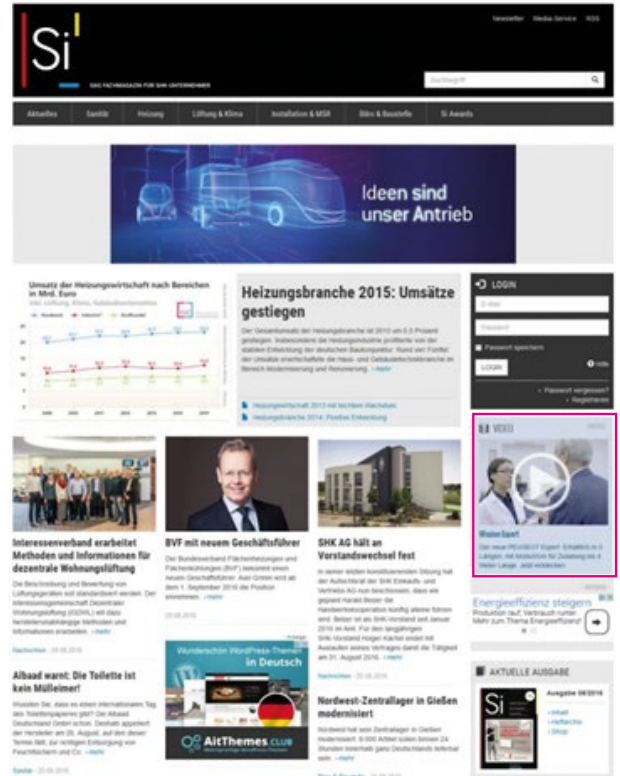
Newsletter Media-Service RSS

Si

DAS FACHMAGAZIN FÜR SHK-UNTERNEHMER

Suchbegriff

Aktuelles | Sanitär | Heizung | Lüftung & Klima | Installation & MSR | Bäro & Baustelle | Si Awards

Ideen sind unser Antrieb

Umsatz der Heizungswirtschaft nach Bereichen in Mrd. Euro

Heizungsbranche 2015: Umsätze gestiegen

Der Gesamtumsatz der Heizungsbranche ist 2015 um 0,5 Prozent gestiegen. Insbesondere die Heizungsindustrie profitierte von der stabilen Entwicklung der deutschen Baukonjunktur. Rund vier Fünftel der Umsätze erwirtschaftete die Haus- und Gebäudetechnikbranche im Bereich Modernisierung und Renovierung. » mehr

Heizungswirtschaft 2015 mit leichtem Wachstum
Heizungsbranche 2014: Positive Entwicklung

LOGIN
E-Mail
Passwort
Passwort speichern
LOGIN
Hilfe
» Passwort vergessen?
» Registrieren

VIDEO

Interessenverband erarbeitet Methoden und Informationen für dezentrale Wohnungslüftung

Die Beschreibung und Bewertung von Lüftungsgeräten soll standardisiert werden. Der Interessengemeinschaft Dezentrale Wohnungslüftung (IGDWL) will dazu herstellerunabhängige Methoden und Informationen erarbeiten. » mehr

Nachrichten · 29.08.2016

BVF mit neuem Geschäftsführer

Der Bundesverband Flächenheizungen und Flächenkühlungen (BVF) bekommt einen neuen Geschäftsführer. Axel Grimm wird ab dem 1. September 2016 die Position einnehmen. » mehr

29.08.2016

SHK AG hält an Vorstandswechsel fest

In seiner ersten konstituierenden Sitzung hat der Aufsichtsrat der SHK Einkaufs- und Vertriebs AG nun beschlossen, dass ein geplanter Wechsel im Vorstand zum 1. Januar 2016 ist. Der langjährige SHK-Vorstand Holger Kachel endet mit Auslaufen seines Vertrages damit die Tätigkeit am 31. August 2016. » mehr

Nachrichten · 29.08.2016

Energieeffizienz steigern
Mehr zum Thema Energieeffizienz

Albaad warnt: Die Toilette ist kein Mülleimer!

Wussten Sie, dass es einen internationalen Tag des Toilettenpapiers gibt? Der Albaad Deutschland GmbH schon. Deshalb appelliert der Hersteller am 26. August, auf den dieser Termin fällt, zur richtigen Entsorgung von Feuchttüchern und Co. » mehr

Sanitär · 25.08.2016

Anzeige
Wunderschön WordPress-Themes in Deutsch
AitThemes.CLUB

Nordwest-Zentrallager in Gießen modernisiert

Nordwest hat sein Zentrallager in Gießen modernisiert. 8.000 Artikel sollen binnen 24 Stunden innerhalb ganz Deutschlands lieferbar sein. » mehr

AKTUELLE AUSGABE

Ausgabe 09/2016
» Inhalt
» Heftarchiv
» Shop